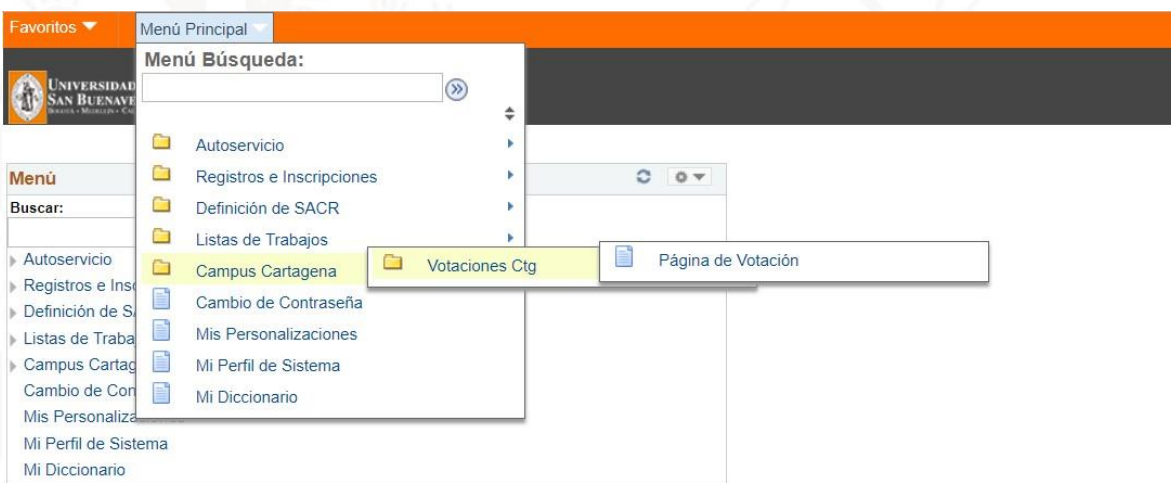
Favoritos ▼ Menú Principal

Menú Búsqueda:

Autoservicio
Registros e Inscripciones
Definición de SACR
Listas de Trabajos
Campus Cartagena
Cambio de Contraseña
Mis Personalizaciones
Mi Perfil de Sistema
Mi Diccionario

Votaciones Ctg

Página de Votación

UNIVERSIDAD SAN BUENAVE

Menú
Buscar:
Autoservicio
Registros e Insc
Definición de S
Listas de Traba
Campus Cartag
Cambio de Con
Mis Personaliza
Mi Perfil de Sistema
Mi Diccionario